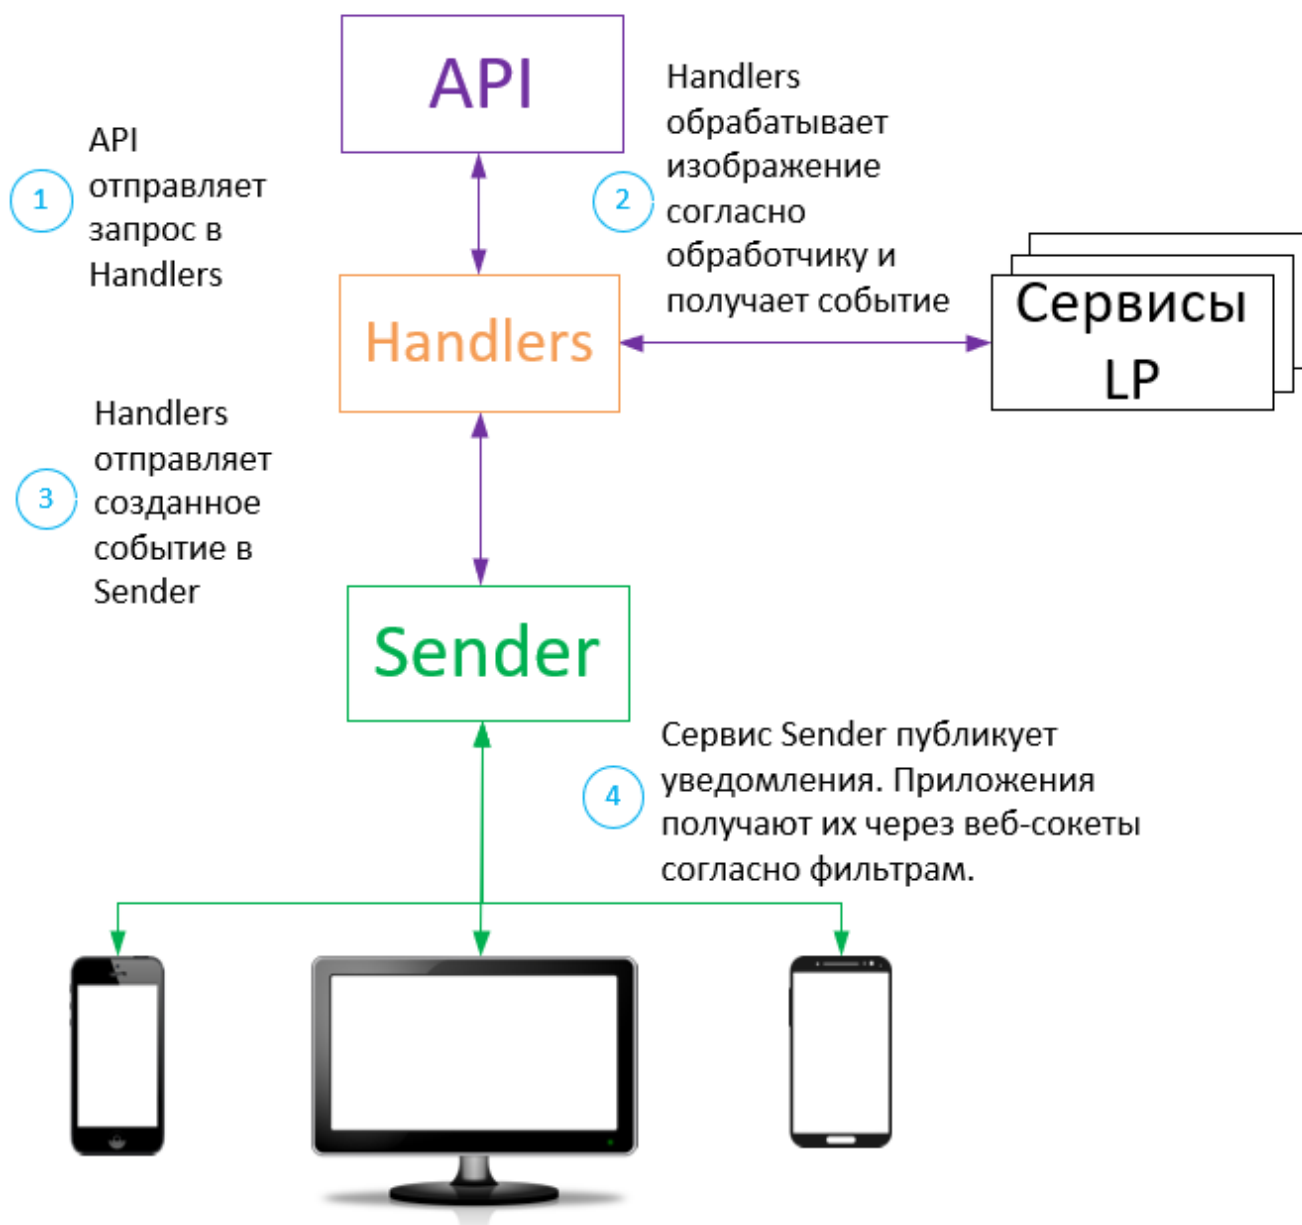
API

1 API отправляет запрос в Handlers

2 Handlers обрабатывает изображение согласно обработчику и получает событие

Handlers

Сервисы LP

3 Handlers отправляет созданное событие в Sender

Sender

4 Сервис Sender публикует уведомления. Приложения получают их через веб-сокеты согласно фильтрам.